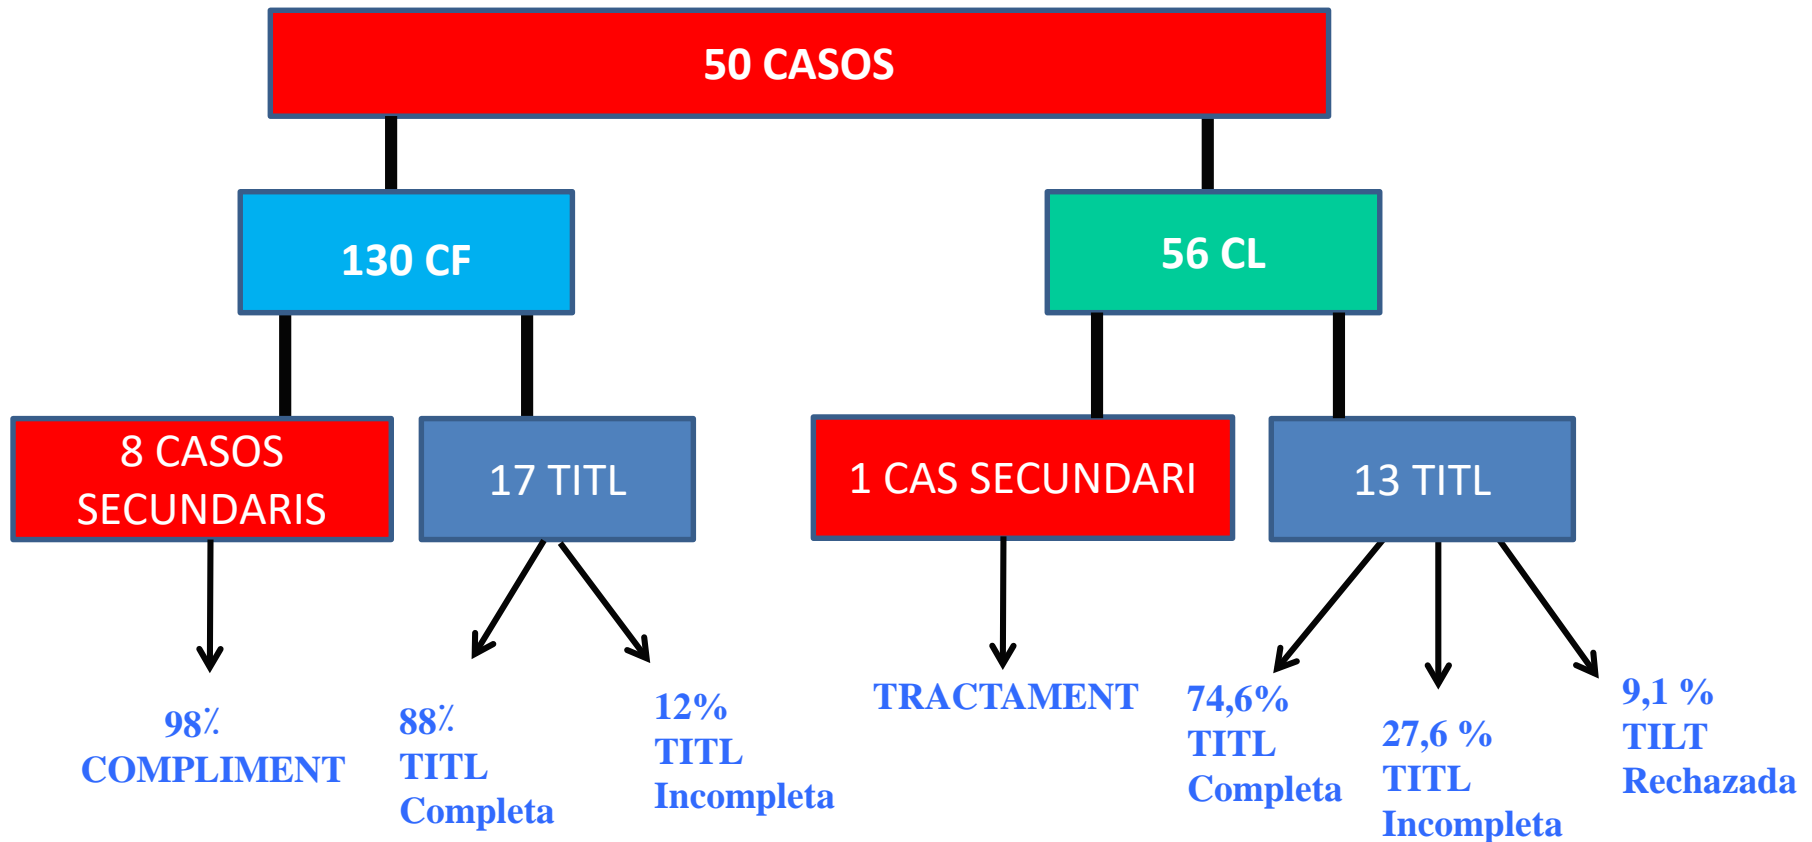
50 CASOS

130 CF

56 CL

8 CASOS SECUNDARIS

17 TITL

1 CAS SECUNDARI

13 TITL

98% COMPLIMENT

88% TITL Completa

12% TITL Incompleta

TRACTAMENT

74,6% TITL Completa

27,6 % TITL Incompleta

9,1 % TILT Rechazada